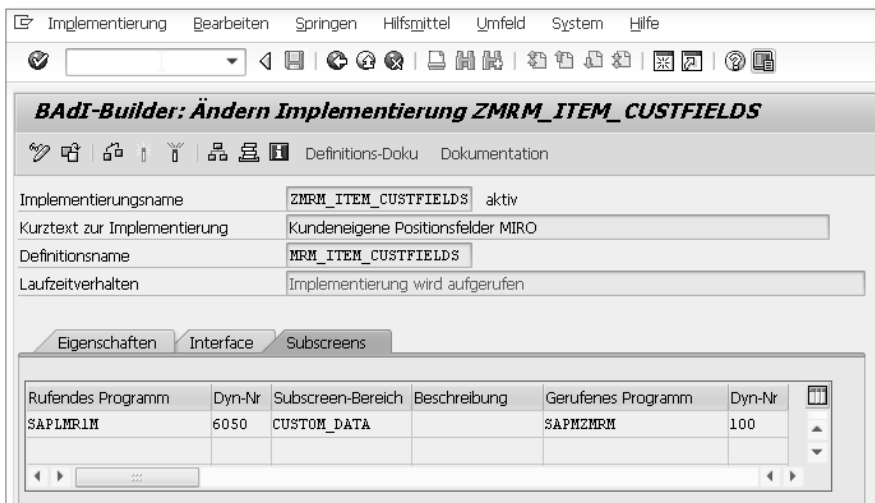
Implementierung Bearbeiten Springen Hilfsmittel Umfeld System Hilfe

BAdI-Builder: Ändern Implementierung ZMRM_ITEM_CUSTFIELDS

Definitions-Doku Dokumentation

Implementierungsname ZMRM_ITEM_CUSTFIELDS aktiv
Kurztext zur Implementierung Kundeneigene Positionsfelder MIRO
Definitionsname MRM_ITEM_CUSTFIELDS
Laufzeitverhalten Implementierung wird aufgerufen

Eigenschaften Interface Subscreens

| Rufendes Programm | Dyn-Nr | Subscreen-Bereich | Beschreibung | Gerufenes Programm | Dyn-Nr |
|---|---|---|---|---|---|
| SAPLMR1M | 6050 | CUSTOM_DATA | | SAPMZMRM | 100 |
| | | | | | |